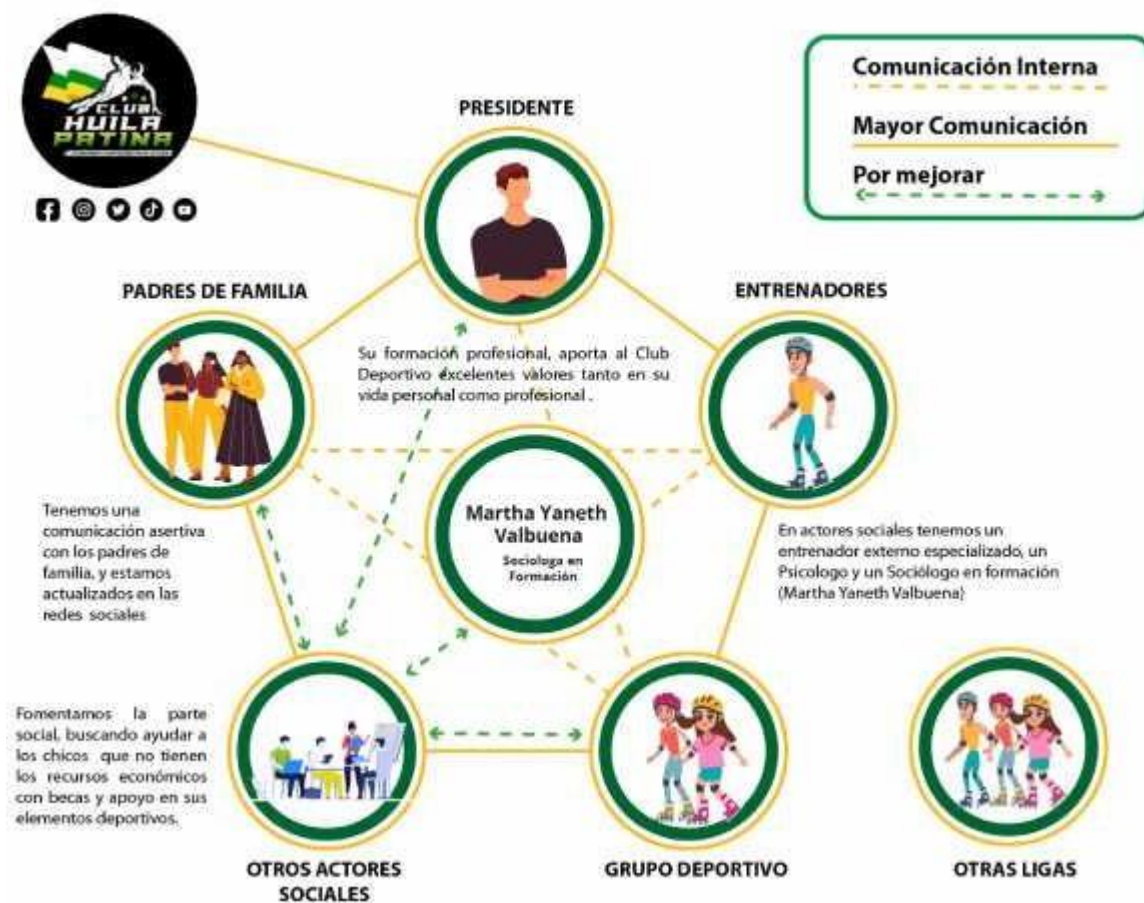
CLUB HUILA PATINA

Comunicación Interna

Mayor Comunicación

Por mejorar

PRESIDENTE

PADRES DE FAMILIA

ENTRENADORES

Su formación profesional, aporta al Club Deportivo excelentes valores tanto en su vida personal como profesional .

Martha Yaneth Valbuena
Sociologa en Formación

Tenemos una comunicación asertiva con los padres de familia, y estamos actualizados en las redes sociales

En actores sociales tenemos un entrenador externo especializado, un Psicologo y un Sociólogo en formación (Martha Yaneth Valbuena)

Fomentamos la parte social, buscando ayudar a los chicos que no tienen los recursos económicos con becas y apoyo en sus elementos deportivos.

OTROS ACTORES SOCIALES

GRUPO DEPORTIVO

OTRAS LIGAS